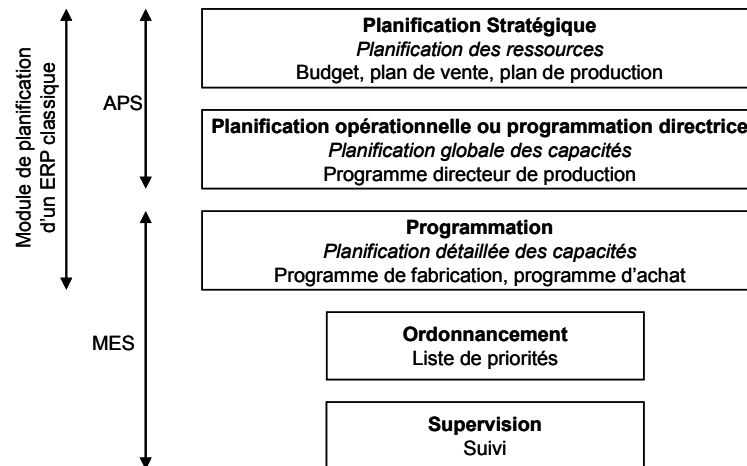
Module de planification d'un ERP classique

APS

MES

**Planification Stratégique**
*Planification des ressources*
Budget, plan de vente, plan de production

**Planification opérationnelle ou programmation directrice**
*Planification globale des capacités*
Programme directeur de production

**Programmation**
*Planification détaillée des capacités*
Programme de fabrication, programme d'achat

**Ordonnancement**
Liste de priorités

**Supervision**
Suivi